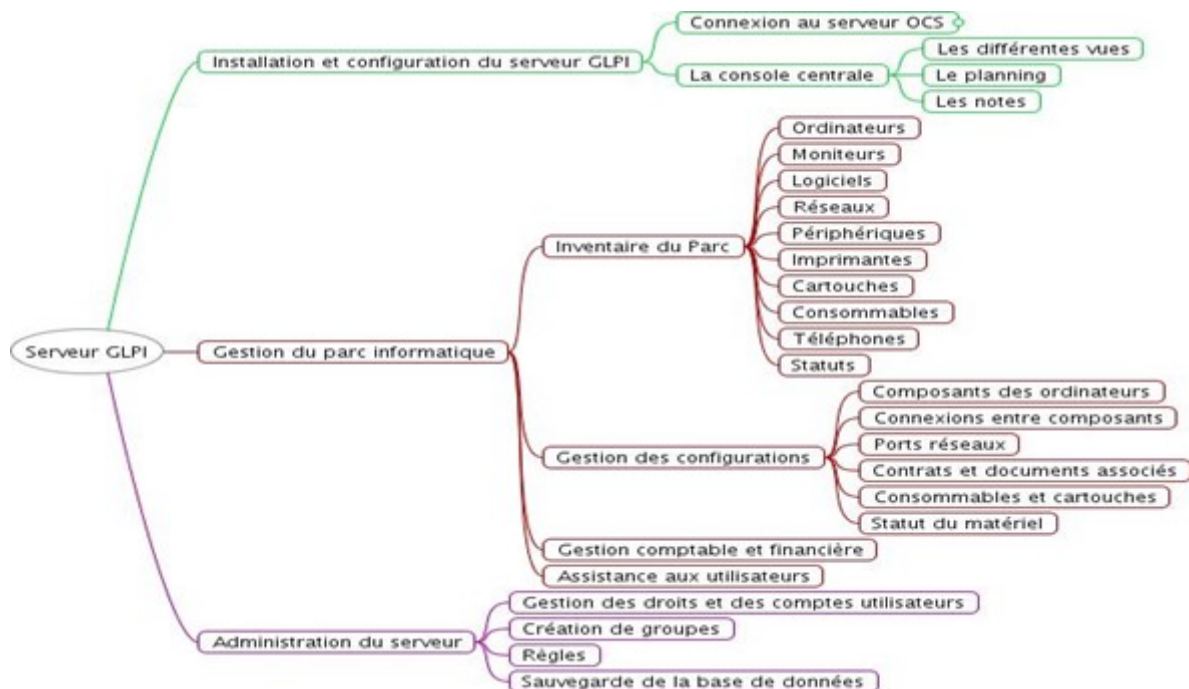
Serveur GLPI

Installation et configuration du serveur GLPI

Connexion au serveur OCS

La console centrale

Les différentes vues

Le planning

Les notes

Gestion du parc informatique

Inventaire du Parc

Ordinateurs

Moniteurs

Logiciels

Réseaux

Périphériques

Imprimantes

Cartouches

Consommables

Téléphones

Statuts

Gestion des configurations

Composants des ordinateurs

Connexions entre composants

Ports réseaux

Contrats et documents associés

Consommables et cartouches

Statut du matériel

Gestion comptable et financière

Assistance aux utilisateurs

Administration du serveur

Gestion des droits et des comptes utilisateurs

Création de groupes

Règles

Sauvegarde de la base de données